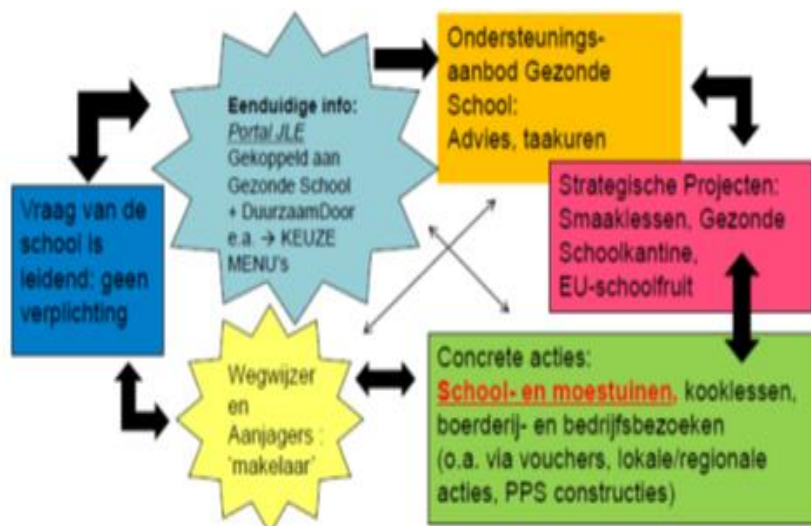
Vraag van de school is leidend: geen verplichting

Eenduidige info: Portal JLE Gekoppeld aan Gezonde School + DuurzaamDoor e.a. → KEUZE MENU's

Ondersteuningsaanbod Gezonde School: Advies, taakuren

Strategische Projecten: Smaaklessen, Gezonde Schoolkantine, EU-schoolfruit

Wegwijzer en Aanjagers : 'makelaar'

Concrete acties: School- en moestuinen, kooklessen, boerderij- en bedrijfsbezoeken (o.a. via vouchers, lokale/regionale acties, PPS constructies)